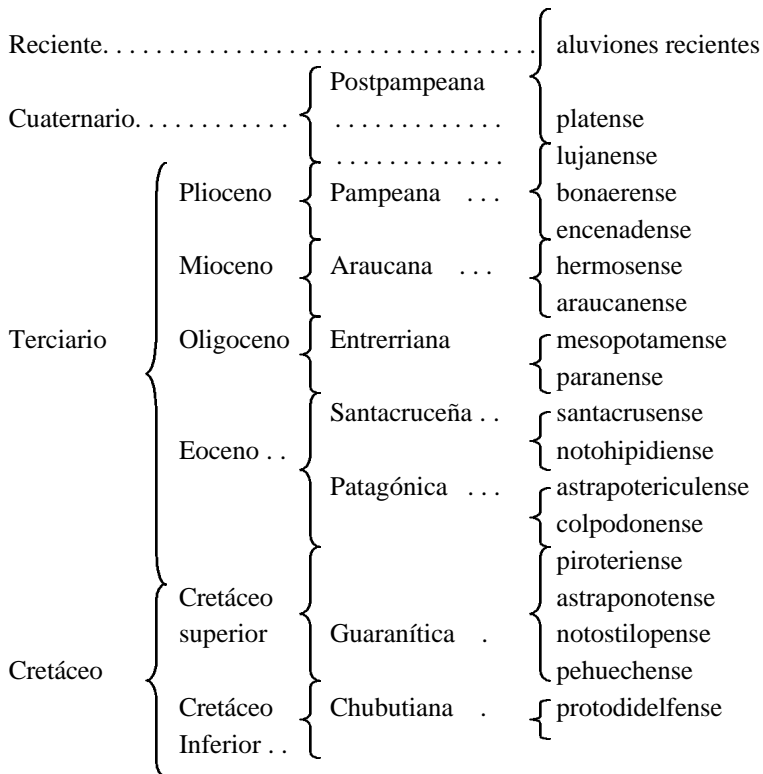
Reciente. . . . . . . . . . . . . . . . . . . . . . . . . . . . . aluviones recientes

Postpampeana

Cuaternario. . . . . . . . . . . . . . . . . . . . . . . . . . platense

. . . . . . . . . . . . . lujanense

Terciario

Plioceno Pampeana . . . bonaerense

encenadense

Mioceno Araucana . . . hermosense

araucanense

Oligoceno Entrerriana mesopotamense

paranense

Eoceno . . Santacruceña . . santacrusense

notohipidiense

Patagónica . . . astrapotericulense

colpodonense

Cretáceo

Cretáceo superior Guaranítica . piroteriense

astraponotense

notostilopense

pehuechense

Cretáceo Inferior . . Chubutiana . protodidelfense